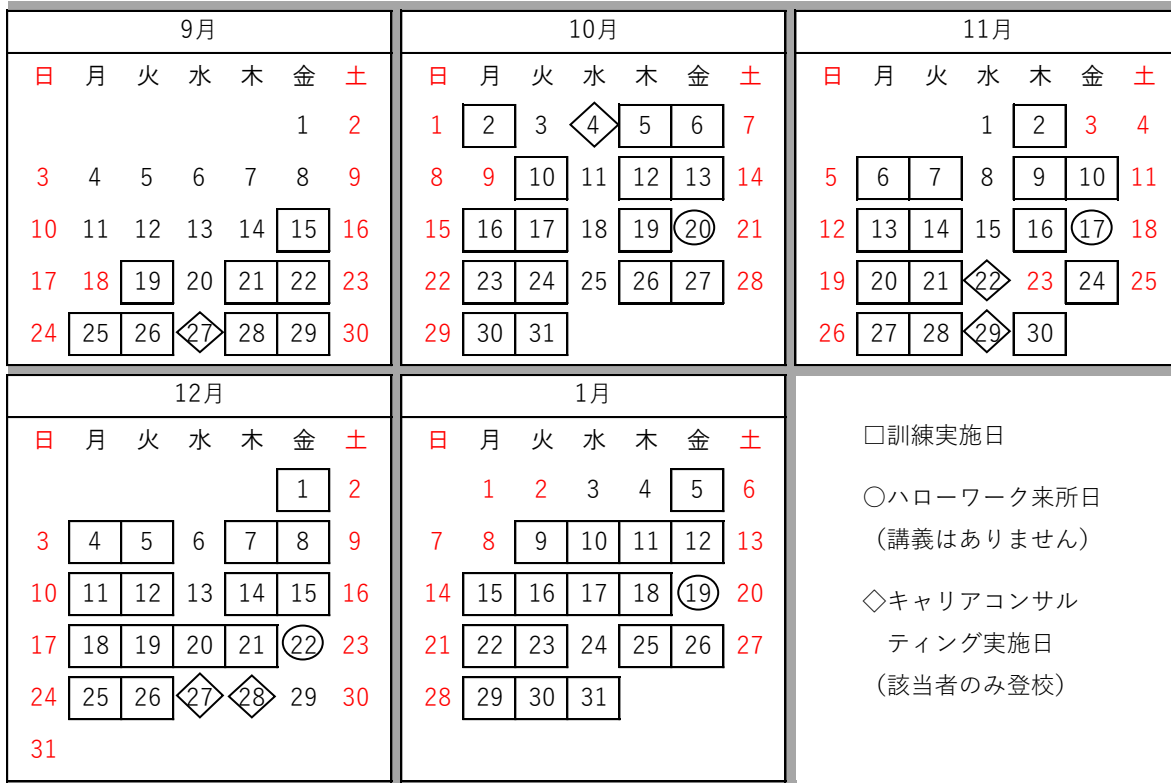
9月

| 日 | 月 | 火 | 水 | 木 | 金 | 土 |
|---|---|---|---|---|---|---|
| | | | | | 1 | 2 |
| 3 | 4 | 5 | 6 | 7 | 8 | 9 |
| 10 | 11 | 12 | 13 | 14 | 15 | 16 |
| 17 | 18 | 19 | 20 | 21 | 22 | 23 |
| 24 | 25 | 26 | 27 | 28 | 29 | 30 |

10月

| 日 | 月 | 火 | 水 | 木 | 金 | 土 |
|---|---|---|---|---|---|---|
| 1 | 2 | 3 | 4 | 5 | 6 | 7 |
| 8 | 9 | 10 | 11 | 12 | 13 | 14 |
| 15 | 16 | 17 | 18 | 19 | 20 | 21 |
| 22 | 23 | 24 | 25 | 26 | 27 | 28 |
| 29 | 30 | 31 | | | | |

11月

| 日 | 月 | 火 | 水 | 木 | 金 | 土 |
|---|---|---|---|---|---|---|
| | | | 1 | 2 | 3 | 4 |
| 5 | 6 | 7 | 8 | 9 | 10 | 11 |
| 12 | 13 | 14 | 15 | 16 | 17 | 18 |
| 19 | 20 | 21 | 22 | 23 | 24 | 25 |
| 26 | 27 | 28 | 29 | 30 | | |

12月

| 日 | 月 | 火 | 水 | 木 | 金 | 土 |
|---|---|---|---|---|---|---|
| | | | | | 1 | 2 |
| 3 | 4 | 5 | 6 | 7 | 8 | 9 |
| 10 | 11 | 12 | 13 | 14 | 15 | 16 |
| 17 | 18 | 19 | 20 | 21 | 22 | 23 |
| 24 | 25 | 26 | 27 | 28 | 29 | 30 |
| 31 | | | | | | |

1月

| 日 | 月 | 火 | 水 | 木 | 金 | 土 |
|---|---|---|---|---|---|---|
| | 1 | 2 | 3 | 4 | 5 | 6 |
| 7 | 8 | 9 | 10 | 11 | 12 | 13 |
| 14 | 15 | 16 | 17 | 18 | 19 | 20 |
| 21 | 22 | 23 | 24 | 25 | 26 | 27 |
| 28 | 29 | 30 | 31 | | | |

□訓練実施日

○ハローワーク来所日
（講義はありません）

◇キャリアコンサルティング実施日
（該当者のみ登校）